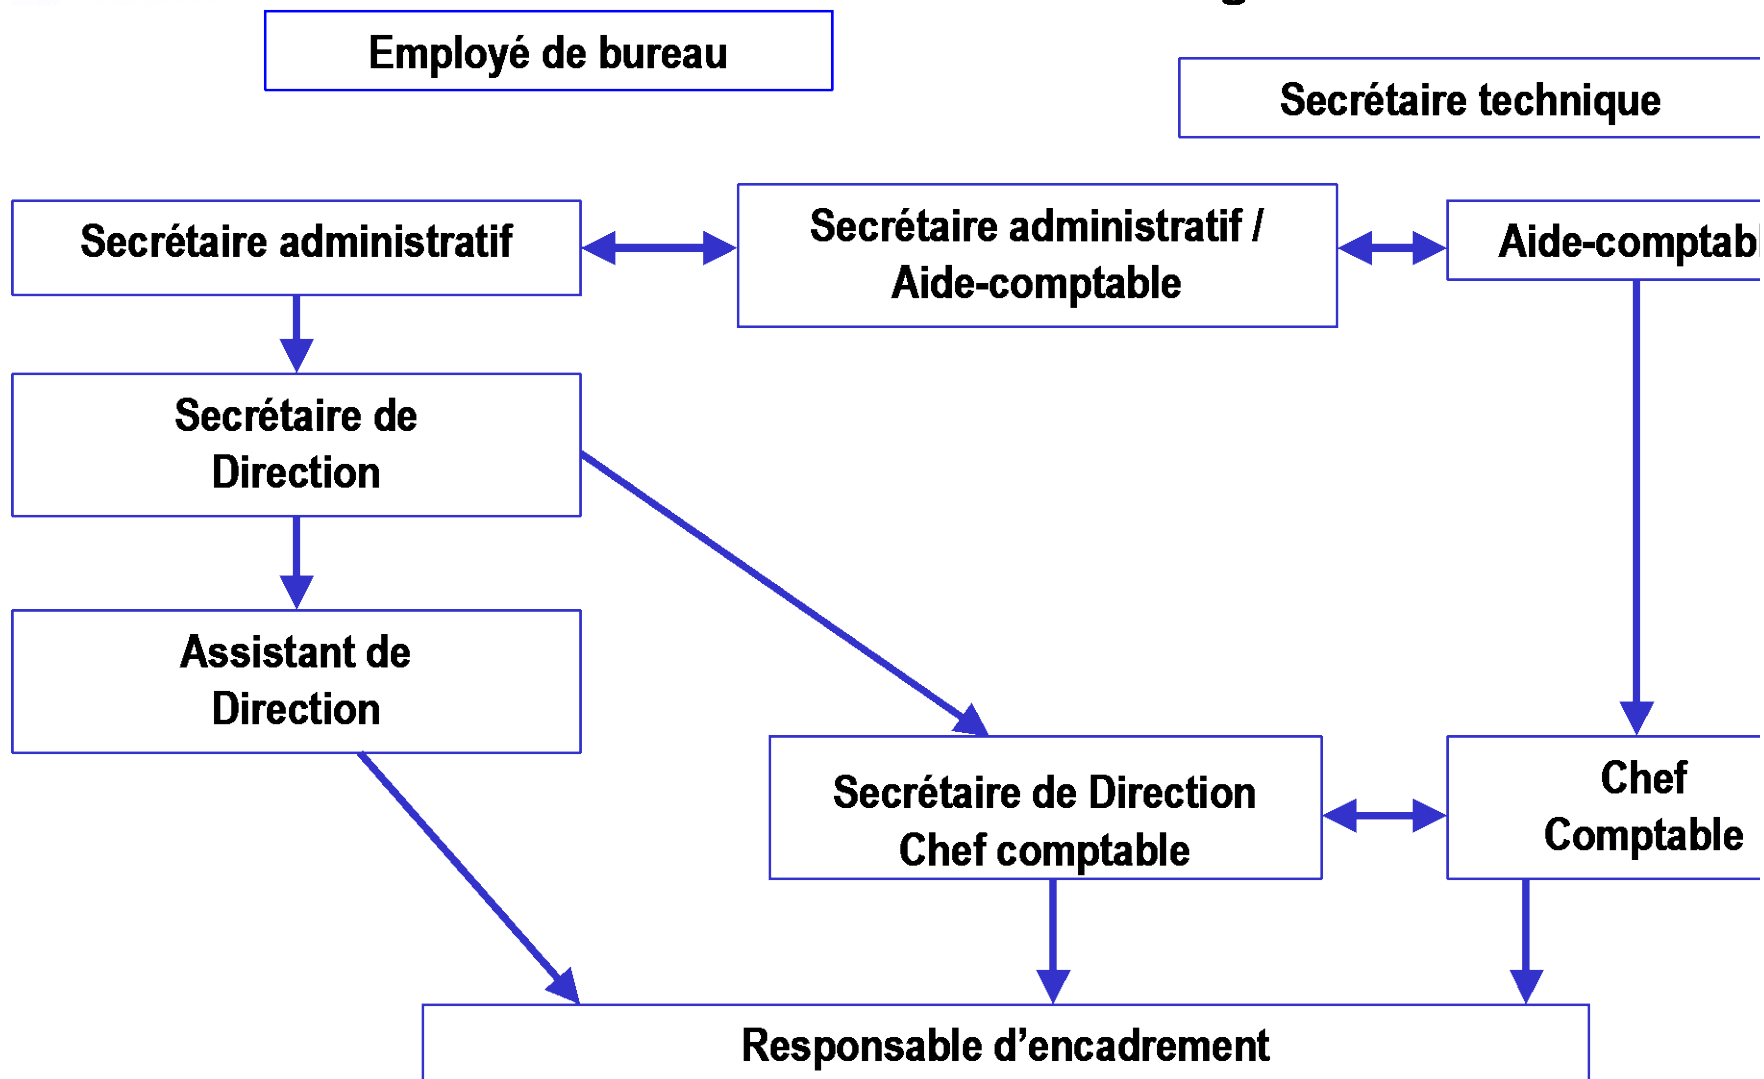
Employé de bureau

Secrétaire technique

Secrétaire administratif

Secrétaire administratif / Aide-comptable

Aide-comptab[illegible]

Secrétaire de Direction

Assistant de Direction

Secrétaire de Direction Chef comptable

Chef Comptable

Responsable d’encadrement